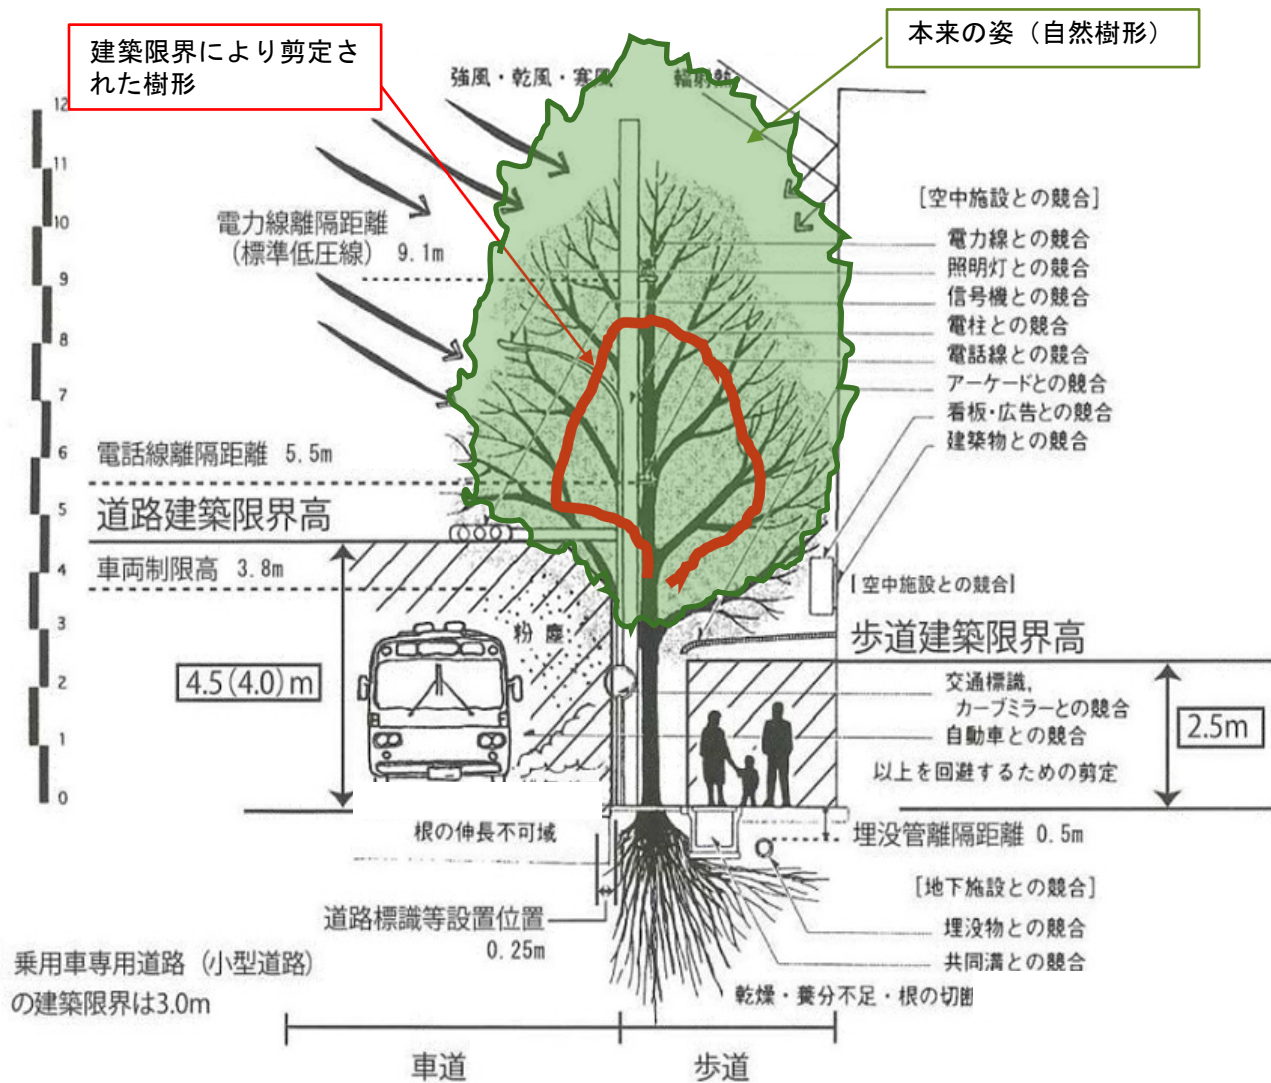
建築限界により剪定された樹形

本来の姿（自然樹形）

強風・乾風・寒風

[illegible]

12
11
10
9
8
7
6
5
4
3
2
1
0

電力線離隔距離
（標準低圧線） 9.1m

[空中施設との競合]
電力線との競合
照明灯との競合
信号機との競合
電柱との競合
電話線との競合
アーケードとの競合
看板・広告との競合
建築物との競合

電話線離隔距離 5.5m

道路建築限界高

車両制限高 3.8m

[空中施設との競合]

粉塵

歩道建築限界高

4.5(4.0)m

交通標識,
カーブミラーとの競合
自動車との競合
以上を回避するための剪定

2.5m

根の伸長不可域

埋没管離隔距離 0.5m

[地下施設との競合]
埋没物との競合
共同溝との競合

道路標識等設置位置
0.25m

乗用車専用道路（小型道路）
の建築限界は3.0m

乾燥・養分不足・根の切断

車道

歩道